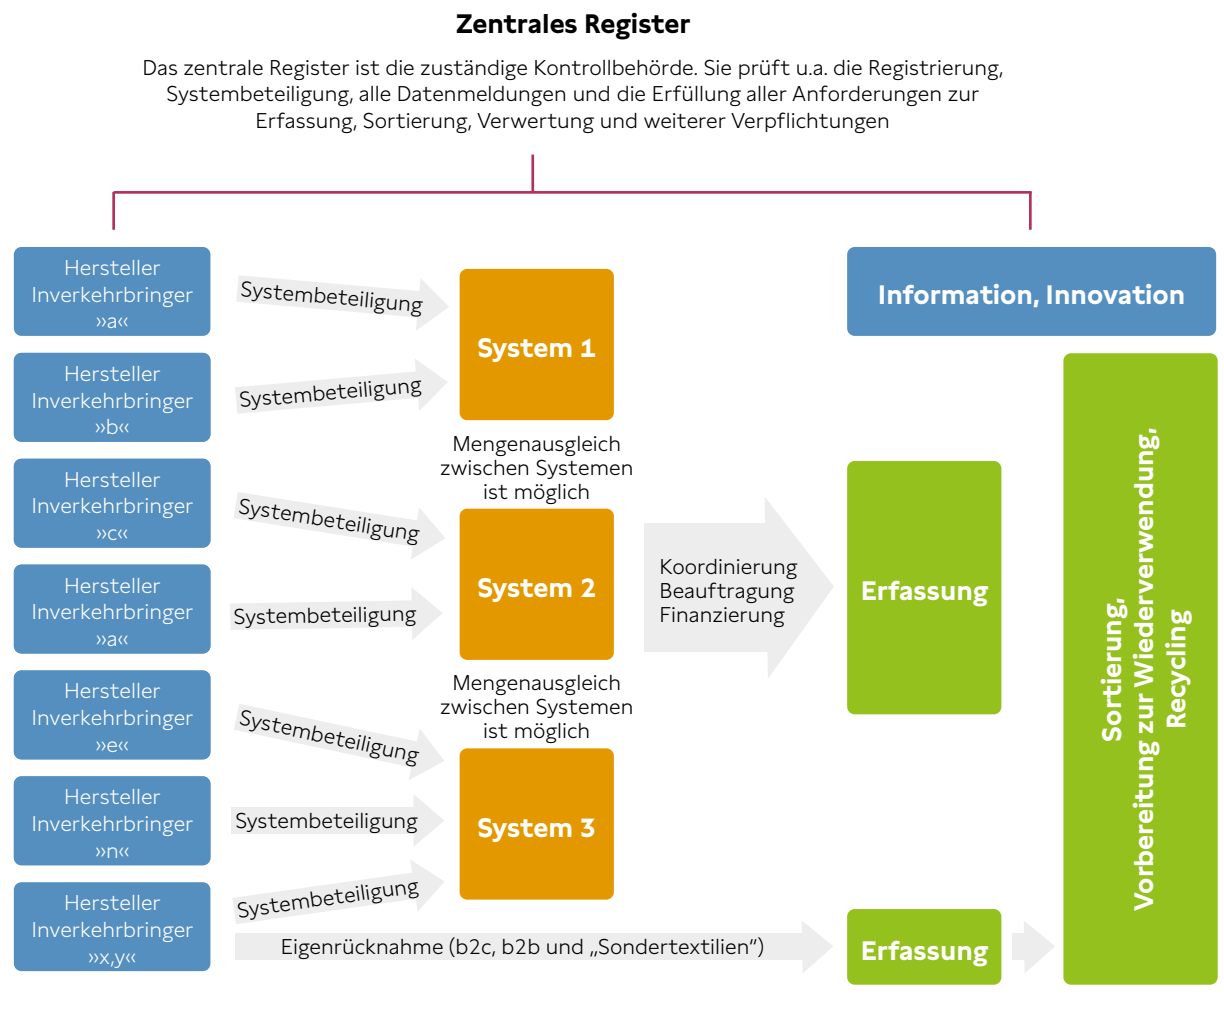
Zentrales Register

Das zentrale Register ist die zuständige Kontrollbehörde. Sie prüft u.a. die Registrierung, Systembeteiligung, alle Datenmeldungen und die Erfüllung aller Anforderungen zur Erfassung, Sortierung, Verwertung und weiterer Verpflichtungen

Hersteller Inverkehrbringer »a«

Systembeteiligung

Hersteller Inverkehrbringer »b«

Systembeteiligung

Hersteller Inverkehrbringer »c«

Systembeteiligung

Hersteller Inverkehrbringer »a«

Systembeteiligung

Hersteller Inverkehrbringer »e«

Systembeteiligung

Hersteller Inverkehrbringer »n«

Systembeteiligung

Hersteller Inverkehrbringer »x,y«

Systembeteiligung

System 1

Mengenausgleich zwischen Systemen ist möglich

System 2

Mengenausgleich zwischen Systemen ist möglich

System 3

Koordinierung Beauftragung Finanzierung

Eigenrücknahme (b2c, b2b und „Sondertextilien")

Information, Innovation

Erfassung

Erfassung

Sortierung, Vorbereitung zur Wiederverwendung, Recycling